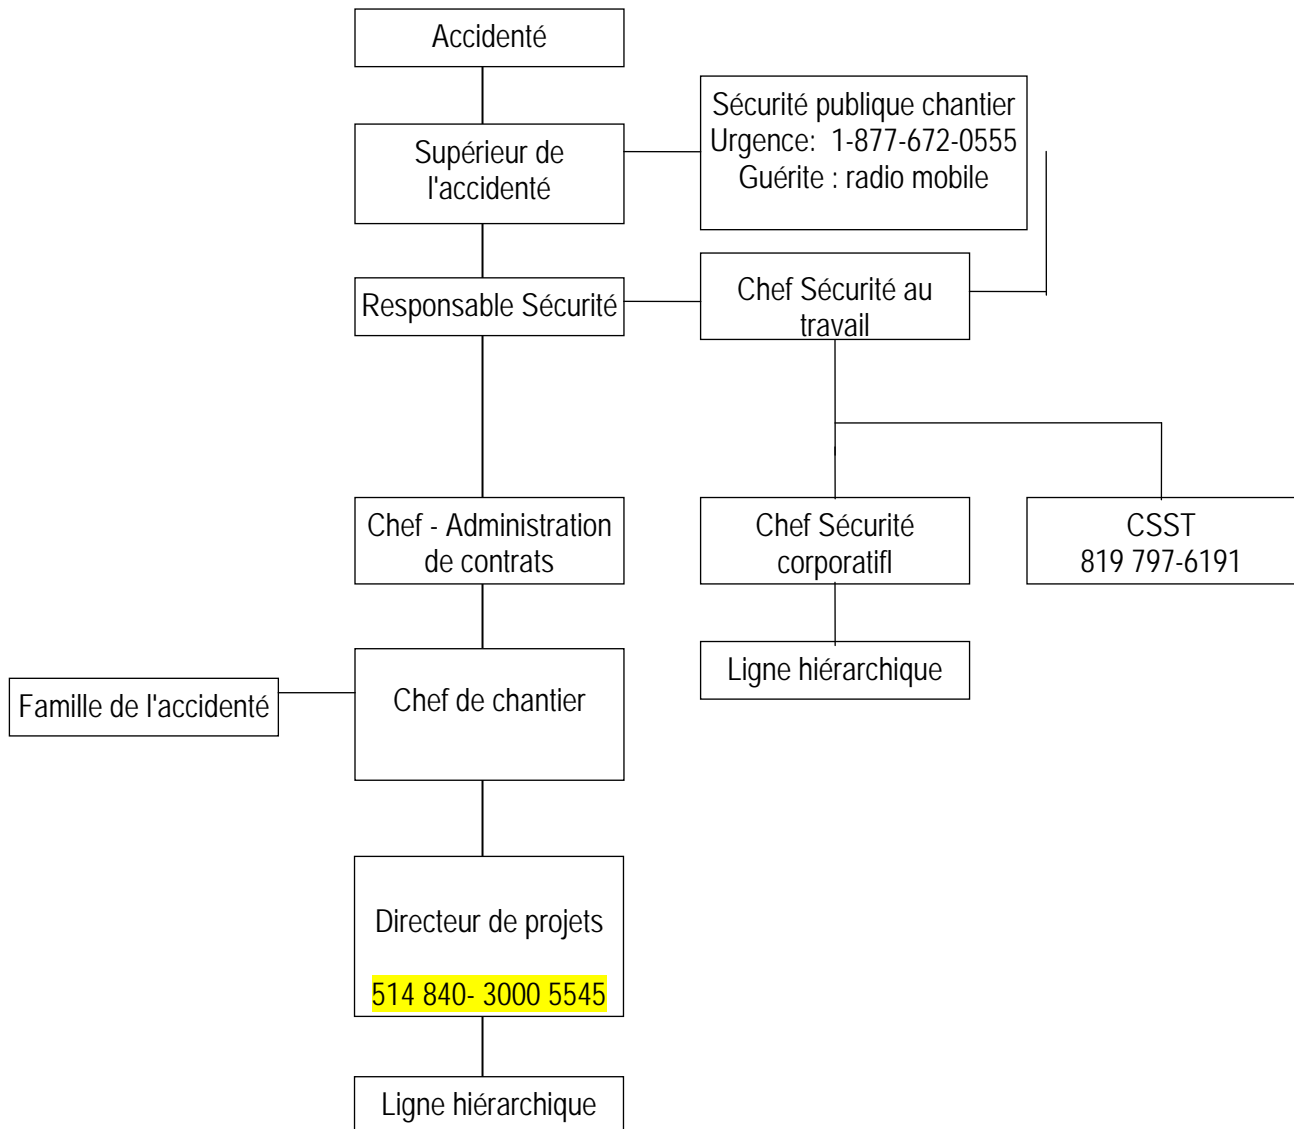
Accidenté

Supérieur de l'accidenté

Sécurité publique chantier
Urgence: 1-877-672-0555
Guérite : radio mobile

Responsable Sécurité

Chef Sécurité au travail

Chef - Administration de contrats

Chef Sécurité corporatifl

CSST
819 797-6191

Ligne hiérarchique

Famille de l'accidenté

Chef de chantier

Directeur de projets

514 840- 3000 5545

Ligne hiérarchique